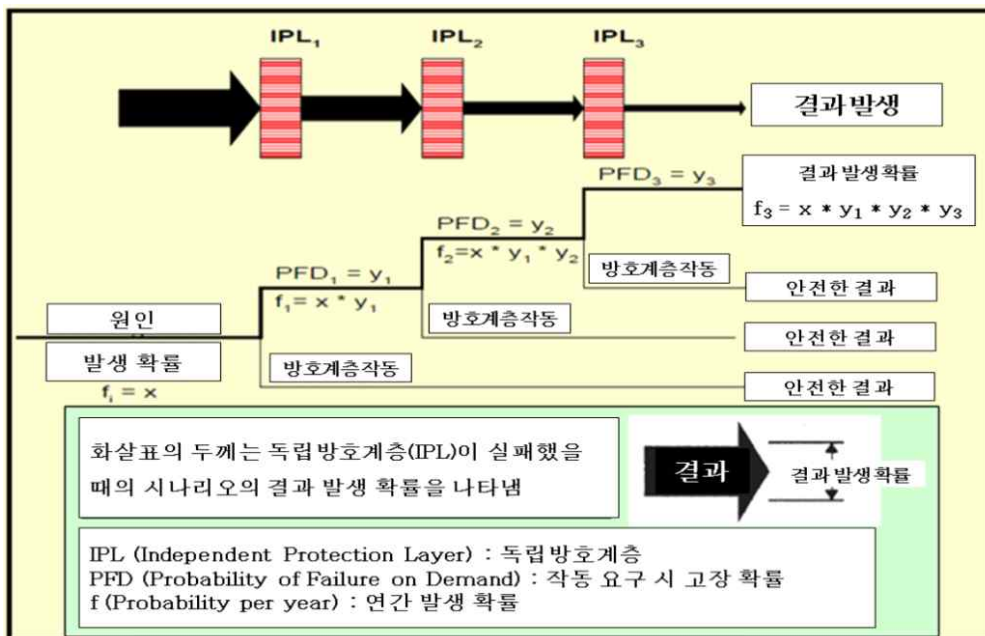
$IPL_1$ $IPL_2$ $IPL_3$

결과발생

결과 발생확률
$f_3 = x * y_1 * y_2 * y_3$

$PFD_3 = y_3$

$PFD_2 = y_2$
$f_2 = x * y_1 * y_2$

방호계층작동

안전한 결과

$PFD_1 = y_1$
$f_1 = x * y_1$

방호계층작동

원인

안전한 결과

발생 확률
$f_i = x$

방호계층작동

안전한 결과

화살표의 두께는 독립방호계층(IPL)이 실패했을 때의 시나리오의 결과 발생 확률을 나타냄

결과

결과발생확률

IPL (Independent Protection Layer) : 독립방호계층
PFD (Probability of Failure on Demand) : 작동 요구 시 고장 확률
f (Probability per year) : 연간 발생 확률